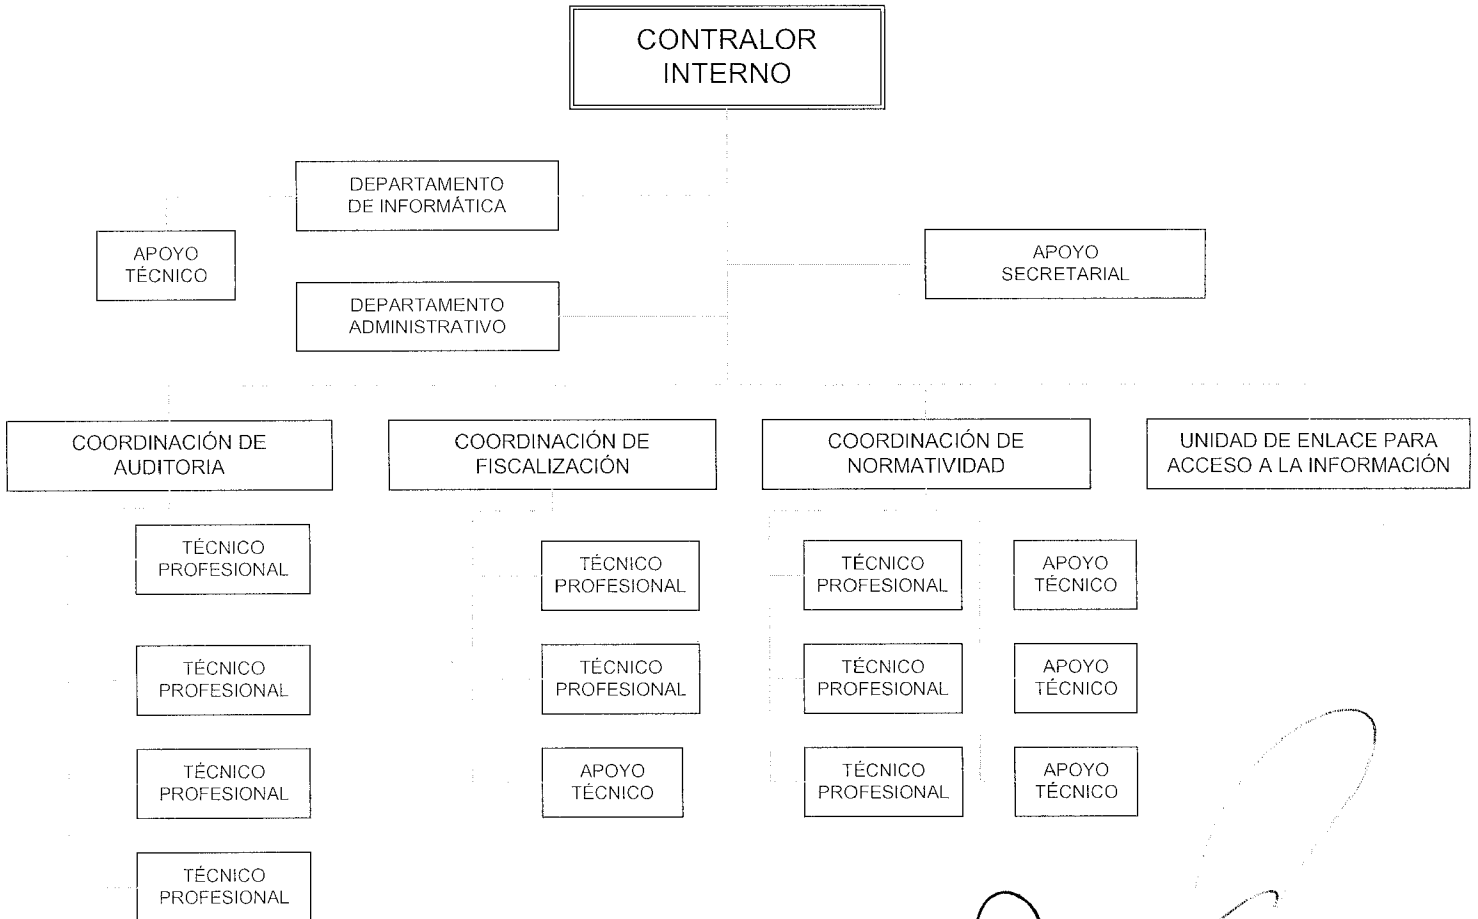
CONTRALOR INTERNO

DEPARTAMENTO DE INFORMÁTICA

APOYO TÉCNICO

DEPARTAMENTO ADMINISTRATIVO

APOYO SECRETARIAL

COORDINACIÓN DE AUDITORIA

TÉCNICO PROFESIONAL

TÉCNICO PROFESIONAL

TÉCNICO PROFESIONAL

TÉCNICO PROFESIONAL

COORDINACIÓN DE FISCALIZACIÓN

TÉCNICO PROFESIONAL

TÉCNICO PROFESIONAL

APOYO TÉCNICO

COORDINACIÓN DE NORMATIVIDAD

TÉCNICO PROFESIONAL

APOYO TÉCNICO

TÉCNICO PROFESIONAL

APOYO TÉCNICO

TÉCNICO PROFESIONAL

APOYO TÉCNICO

UNIDAD DE ENLACE PARA ACCESO A LA INFORMACIÓN